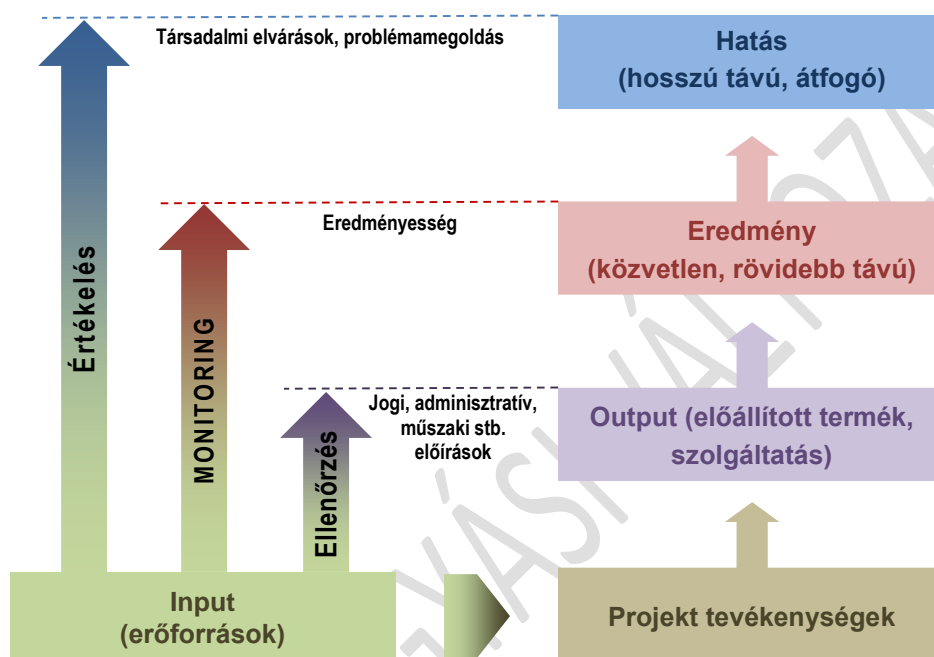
Társadalmi elvárások, problémamegoldás

Hatás
(hosszú távú, átfogó)

Eredményesség

Eredmény
(közvetlen, rövidebb távú)

Értékelés

MONITORING

Jogi, adminisztratív, műszaki stb. előírások

Output (előállított termék, szolgáltatás)

Ellenőrzés

Input
(erőforrások)

Projekt tevékenységek